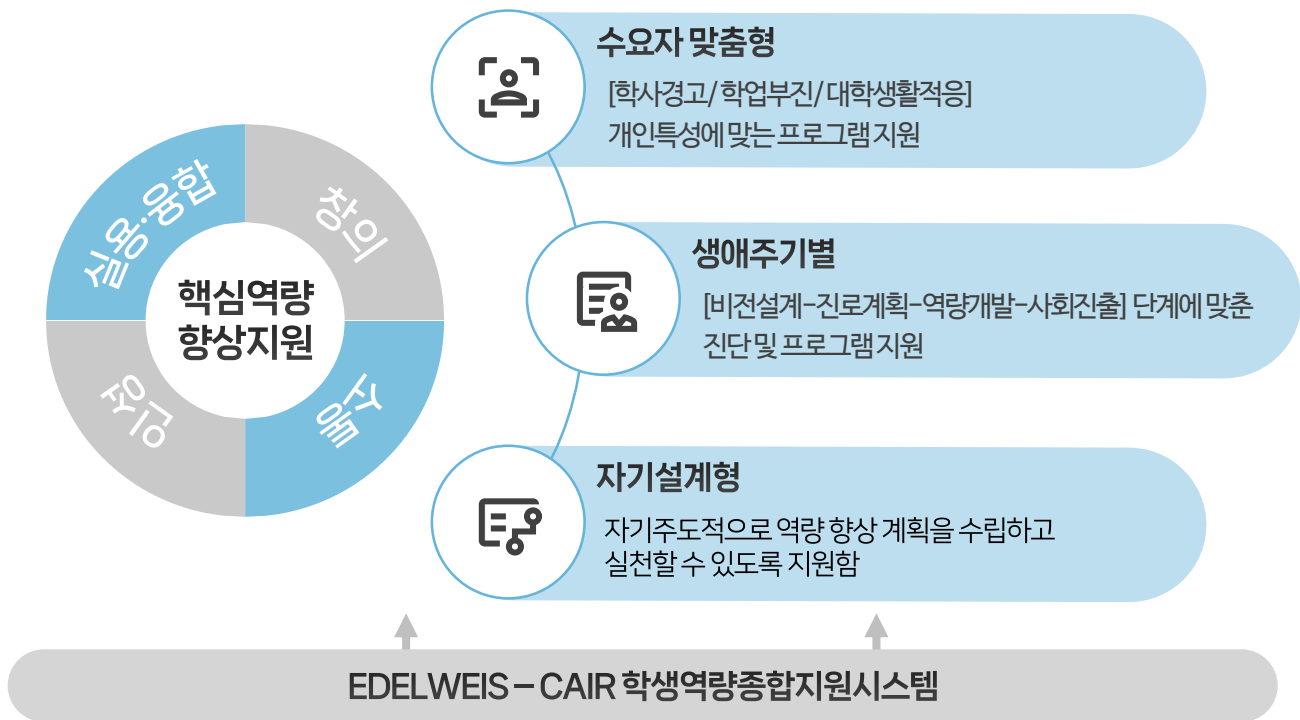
실용·융합

창의

핵심역량
향상지원

공감

소통

수요자 맞춤형

[학사경고/학업부진/대학생활적응]
개인특성에 맞는 프로그램 지원

생애주기별

[비전설계-진로계획-역량개발-사회진출] 단계에 맞춘
진단 및 프로그램 지원

자기설계형

자기주도적으로 역량 향상 계획을 수립하고
실천할 수 있도록 지원함

EDELWEIS – CAIR 학생역량종합지원시스템